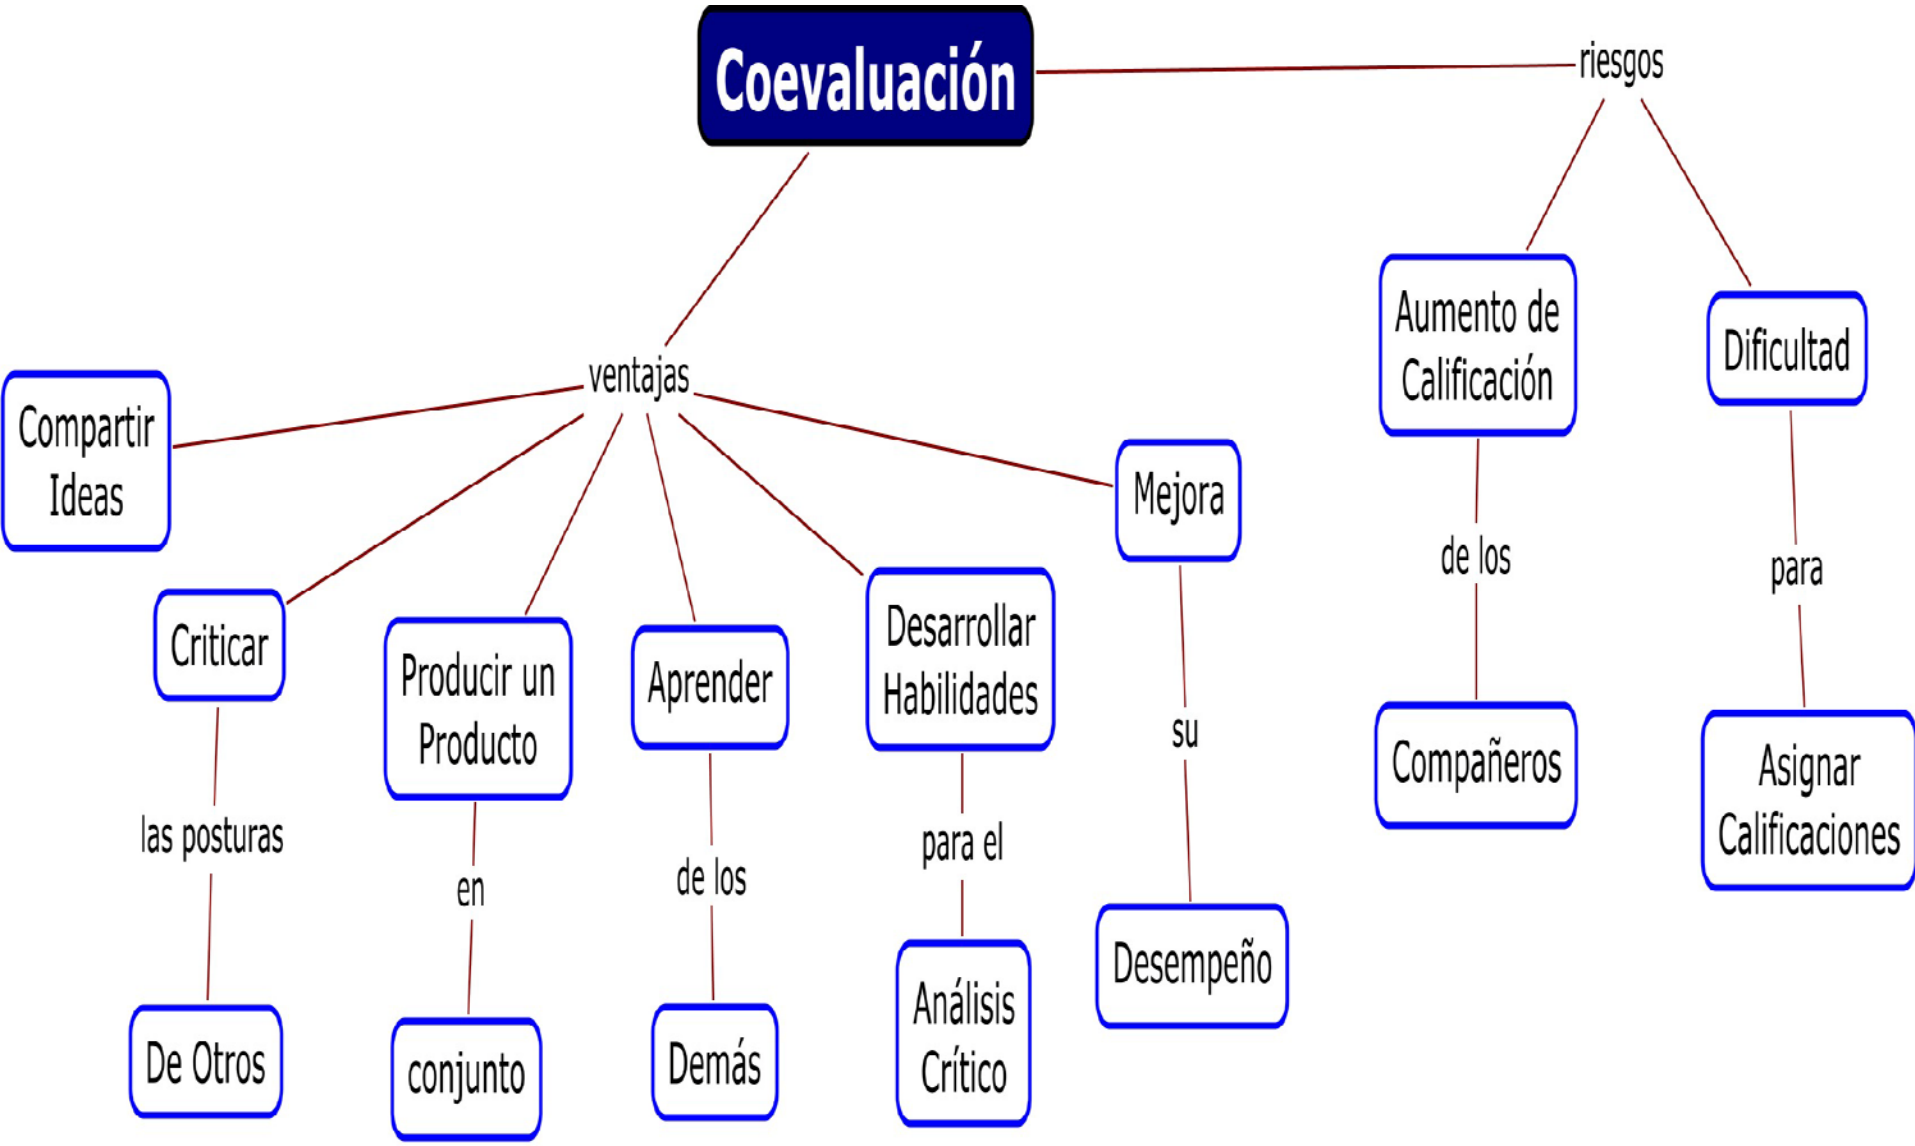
Coevaluación

riesgos

ventajas

Compartir Ideas

Criticar

las posturas

De Otros

Producir un Producto

en

conjunto

Aprender

de los

Demás

Desarrollar Habilidades

para el

Análisis Crítico

Mejora

su

Desempeño

Aumento de Calificación

de los

Compañeros

Dificultad

para

Asignar Calificaciones